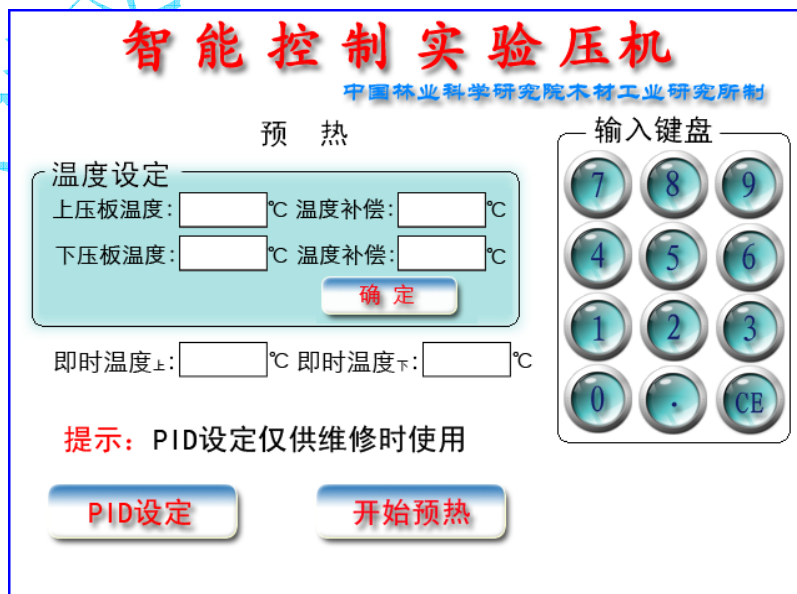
智能控制实验压机

中国林业科学研究院木材工业研究所制

预 热

温度设定

上压板温度: ℃ 温度补偿: ℃

下压板温度: ℃ 温度补偿: ℃

确 定

即时温度上: ℃ 即时温度下: ℃

提示：PID设定仅供维修时使用

PID设定

开始预热

输入键盘

7 8 9
4 5 6
1 2 3
0 . CE